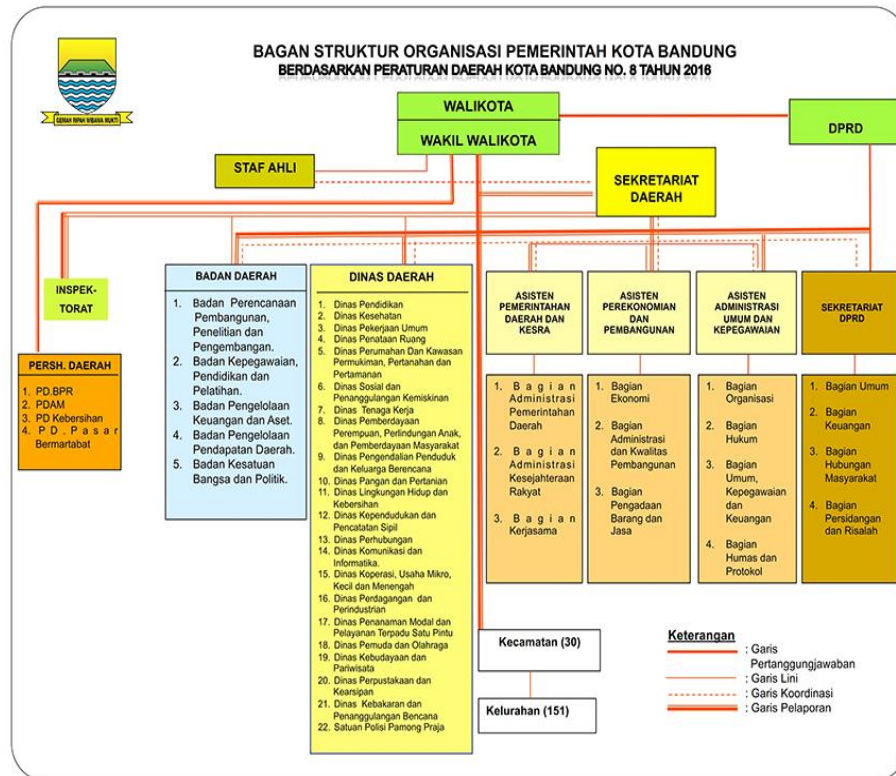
GEMAH RIPAH WIBAWA MUKTI

BAGAN STRUKTUR ORGANISASI PEMERINTAH KOTA BANDUNG
BERDASARKAN PERATURAN DAERAH KOTA BANDUNG NO. 8 TAHUN 2016

WALIKOTA

WAKIL WALIKOTA

DPRD

STAF AHLI

SEKRETARIAT DAERAH

INSPEKTORAT

PERSH. DAERAH
1. PD.BPR
2. PDAM
3. PD Kebersihan
4. PD.Pasar Bermartabat

BADAN DAERAH
1. Badan Perencanaan Pembangunan, Penelitian dan Pengembangan.
2. Badan Kepegawaian, Pendidikan dan Pelatihan.
3. Badan Pengelolaan Keuangan and Aset.
4. Badan Pengelolaan Pendapatan Daerah.
5. Badan Kesatuan Bangsa dan Politik.

DINAS DAERAH
1. Dinas Pendidikan
2. Dinas Kesehatan
3. Dinas Pekerjaan Umum
4. Dinas Penataan Ruang
5. Dinas Perumahan Dan Kawasan Permukiman, Pertanahan dan Pertamanan
6. Dinas Sosial dan Penanggulangan Kemiskinan
7. Dinas Tenaga Kerja
8. Dinas Pemberdayaan Perempuan, Perlindungan Anak, dan Pemberdayaan Masyarakat
9. Dinas Pengendalian Penduduk dan Keluarga Berencana
10. Dinas Pangan dan Pertanian
11. Dinas Lingkungan Hidup dan Kebersihan
12. Dinas Kependudukan dan Pencatatan Sipil
13. Dinas Perhubungan
14. Dinas Komunikasi dan Informatika.
15. Dinas Koperasi, Usaha Mikro, Kecil dan Menengah
16. Dinas Perdagangan dan Perindustrian
17. Dinas Penanaman Modal dan Pelayanan Terpadu Satu Pintu
18. Dinas Pemuda dan Olahraga
19. Dinas Kebudayaan dan Pariwisata
20. Dinas Perpustakaan dan Kearsipan
21. Dinas Kebakaran dan Penanggulangan Bencana
22. Satuan Polisi Pamong Praja

ASISTEN PEMERINTAHAN DAERAH DAN KESRA
1. Bagian Administrasi Pemerintahan Daerah
2. Bagian Administrasi Kesejahteraan Rakyat
3. Bagian Kerjasama

ASISTEN PEREKONOMIAN DAN PEMBANGUNAN
1. Bagian Ekonomi
2. Bagian Administrasi dan Kwalitas Pembangunan
3. Bagian Pengadaan Barang dan Jasa

ASISTEN ADMINISTRASI UMUM DAN KEPEGAWAIAN
1. Bagian Organisasi
2. Bagian Hukum
3. Bagian Umum, Kepegawaian dan Keuangan
4. Bagian Humas dan Protokol

SEKRETARIAT DPRD
1. Bagian Umum
2. Bagian Keuangan
3. Bagian Hubungan Masyarakat
4. Bagian Persidangan dan Risalah

Kecamatan (30)

Kelurahan (151)

Keterangan
: Garis Pertanggungjawaban
: Garis Lini
: Garis Koordinasi
: Garis Pelaporan